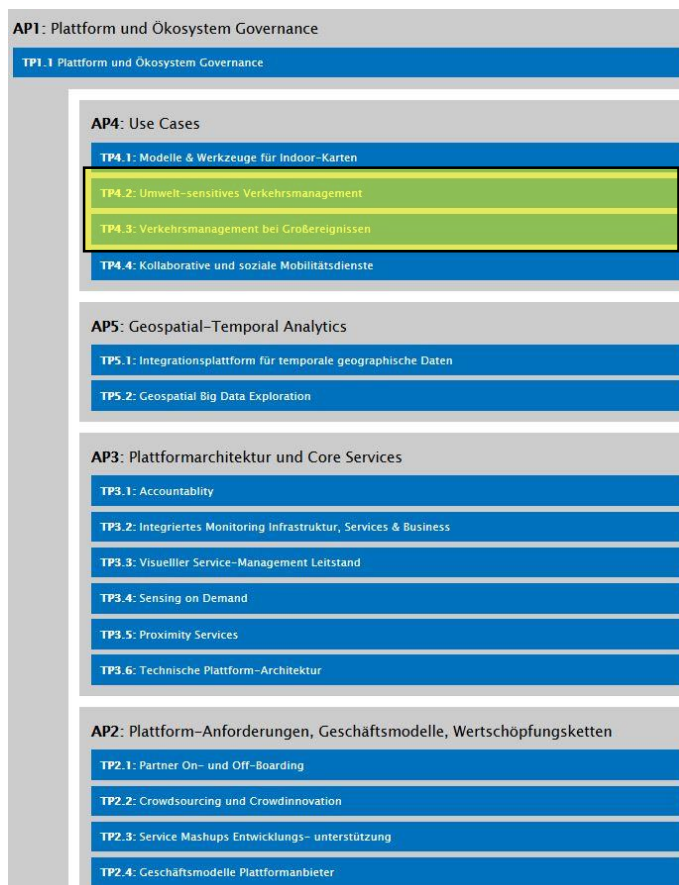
AP1: Plattform und Ökosystem Governance

TP1.1 Plattform und Ökosystem Governance

AP4: Use Cases

TP4.1: Modelle & Werkzeuge für Indoor-Karten

TP4.2: Umwelt-sensitives Verkehrsmanagement

TP4.3: Verkehrsmanagement bei Großereignissen

TP4.4: Kollaborative und soziale Mobilitätsdienste

AP5: Geospatial-Temporal Analytics

TP5.1: Integrationsplattform für temporale geographische Daten

TP5.2: Geospatial Big Data Exploration

AP3: Plattformarchitektur und Core Services

TP3.1: Accountablity

TP3.2: Integriertes Monitoring Infrastruktur, Services & Business

TP3.3: Visuelller Service-Management Leitstand

TP3.4: Sensing on Demand

TP3.5: Proximity Services

TP3.6: Technische Plattform-Architektur

AP2: Plattform-Anforderungen, Geschäftsmodelle, Wertschöpfungsketten

TP2.1: Partner On- und Off-Boarding

TP2.2: Crowdsourcing und Crowdinnovation

TP2.3: Service Mashups Entwicklungs- unterstützung

TP2.4: Geschäftsmodelle Plattformanbieter